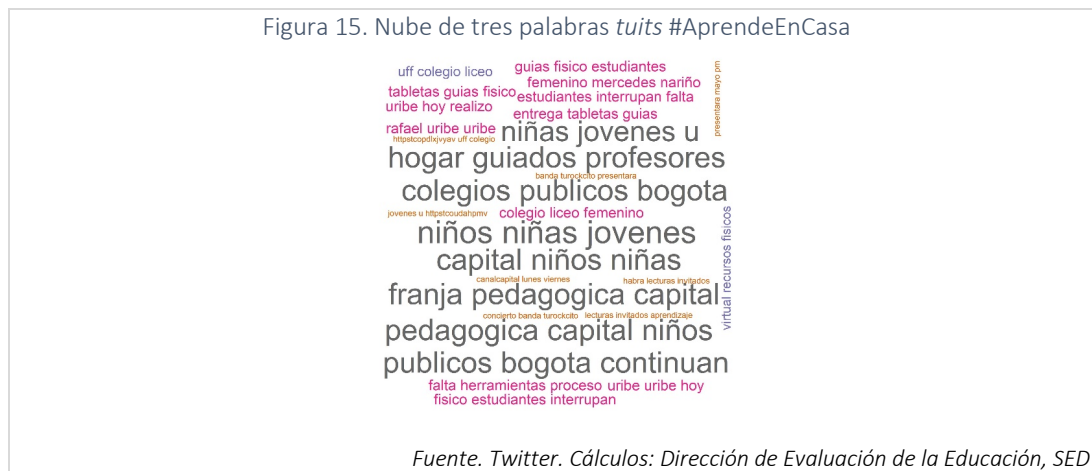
Figura 15. Nube de tres palabras *tuits* #AprendeEnCasa

uff colegio liceo
guias fisico estudiantes
femenino mercedes nariño
tabletas guias fisico
estudiantes interrupan falta
uribe hoy realizo
entrega tabletas guias
presentara mayo pm
rafael uribe uribe
httpstcopdlxjvyav uff colegio
niñas jovenes u
hogar guiados profesores
banda turockcito presentara
colegios publicos bogota
jovenes u httpstcoudahpmv
colegio liceo femenino
virtual recursos fisicos
niños niñas jovenes
capital niños niñas
canalcapital lunes viernes
habra lecturas invitados
franja pedagogica capital
concierto banda turockcito
lecturas invitados aprendizaje
pedagogica capital niños
publicos bogota continuan
falta herramientas proceso uribe uribe hoy
fisico estudiantes interrupan

*Fuente. Twitter. Cálculos: Dirección de Evaluación de la Educación, SED*